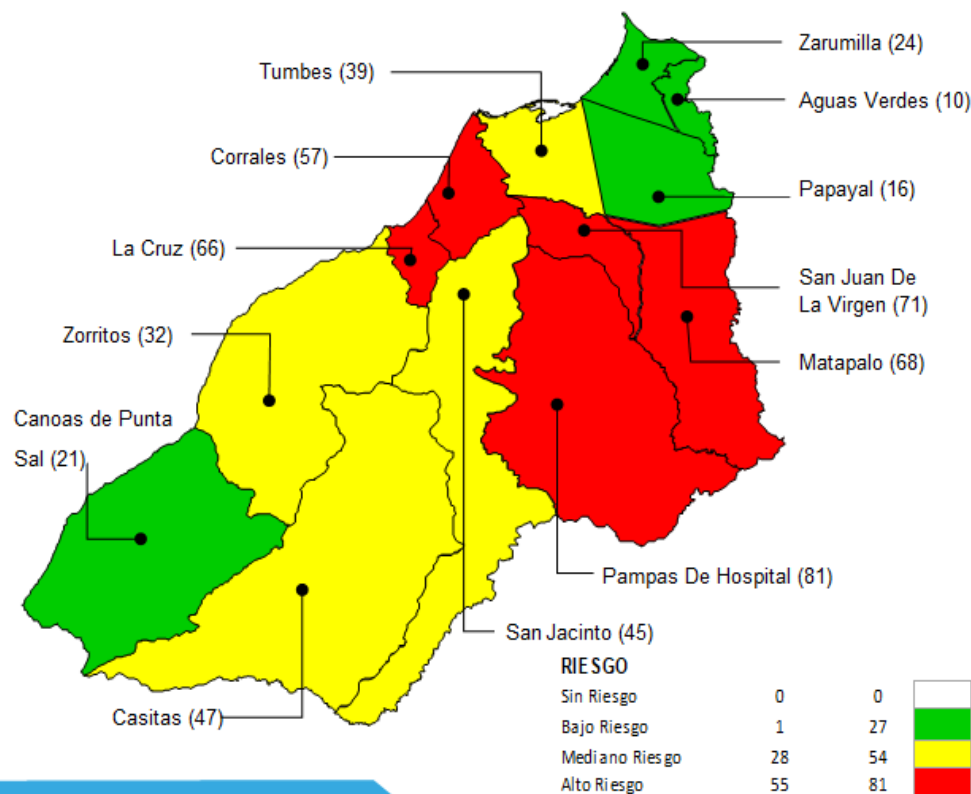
Zarumilla (24)

Tumbes (39)

Aguas Verdes (10)

Corrales (57)

Papayal (16)

La Cruz (66)

San Juan De La Virgen (71)

Zorritos (32)

Matapalo (68)

Canoas de Punta Sal (21)

Pampas De Hospital (81)

San Jacinto (45)

Casitas (47)

RIESGO

| | | |
|---|---|---|
| Sin Riesgo | 0 | 0 |
| Bajo Riesgo | 1 | 27 |
| Mediano Riesgo | 28 | 54 |
| Alto Riesgo | 55 | 81 |